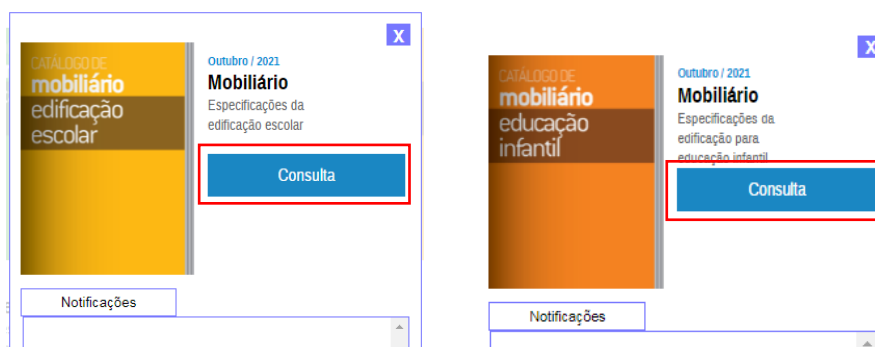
X

CATÁLOGO DE
mobiliário
edificação
escolar

Outubro / 2021
Mobiliário
Especificações da edificação escolar

Consulta

Notificações

X

CATÁLOGO DE
mobiliário
educação
infantil

Outubro / 2021
Mobiliário
Especificações da edificação para educação infantil

Consulta

Notificações